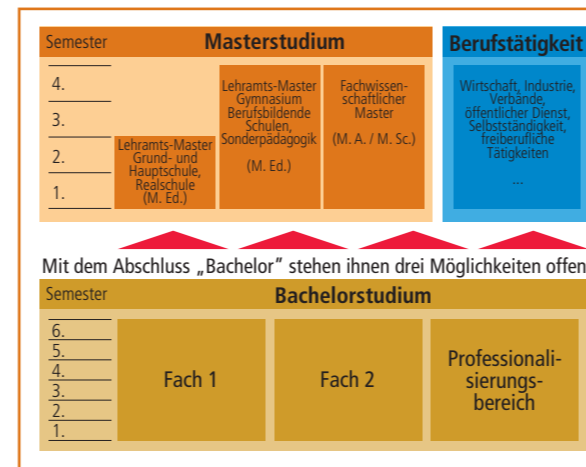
Semester

Masterstudium

4.
3.
2.
1.

Lehramts-Master Grund- und Hauptschule, Realschule (M. Ed.)

Lehramts-Master Gymnasium Berufsbildende Schulen, Sonderpädagogik (M. Ed.)

Fachwissenschaftlicher Master (M. A. / M. Sc.)

Berufstätigkeit

Wirtschaft, Industrie, Verbände, öffentlicher Dienst, Selbstständigkeit, freiberufliche Tätigkeiten ...

Mit dem Abschluss „Bachelor“ stehen ihnen drei Möglichkeiten offen

Semester

Bachelorstudium

6.
5.
4.
3.
2.
1.

Fach 1

Fach 2

Professionalisierungsbereich